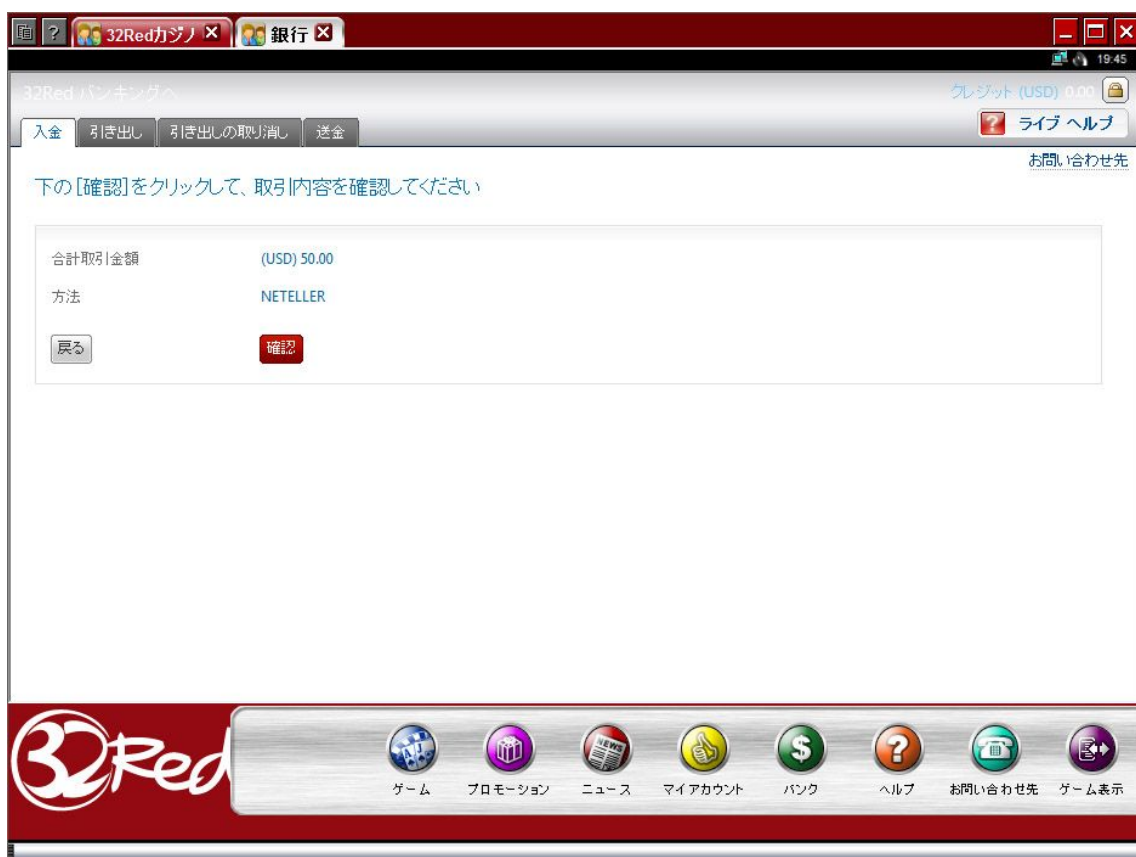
? 32Redカジノ 銀行

19:45

32Red バンキングへ

クレジット (USD) 0.00

入金 引き出し 引き出しの取り消し 送金

? ライブ ヘルプ

お問い合わせ先

下の[確認]をクリックして、取引内容を確認してください

| 合計取引金額 | (USD) 50.00 |
|---|---|
| 方法 | NETELLER |

戻る 確認

32Red

NEWS

ゲーム プロモーション ニュース マイアカウント バンク ヘルプ お問い合わせ先 ゲーム表示